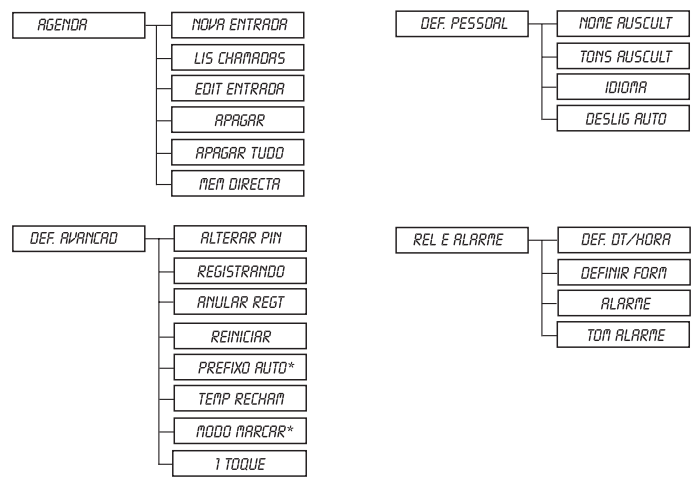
AGENDA
NOVA ENTRADA
LIS CHAMADAS
EDIT ENTRADA
APAGAR
APAGAR TUDO
MEM DIRECTA

DEF. PESSOAL
NOME AUSCULT
TONS AUSCULT
IDIOMA
DESLIG AUTO

DEF. AVANCAD
ALTERAR PIN
REGISTRANDO
ANULAR REGT
REINICIAR
PREFIXO AUTO*
TEMP RECHAM
MODO MARCAR*
1 TOQUE

REL E ALARME
DEF. DT/HORA
DEFINIR FORM
ALARME
TOM ALARME